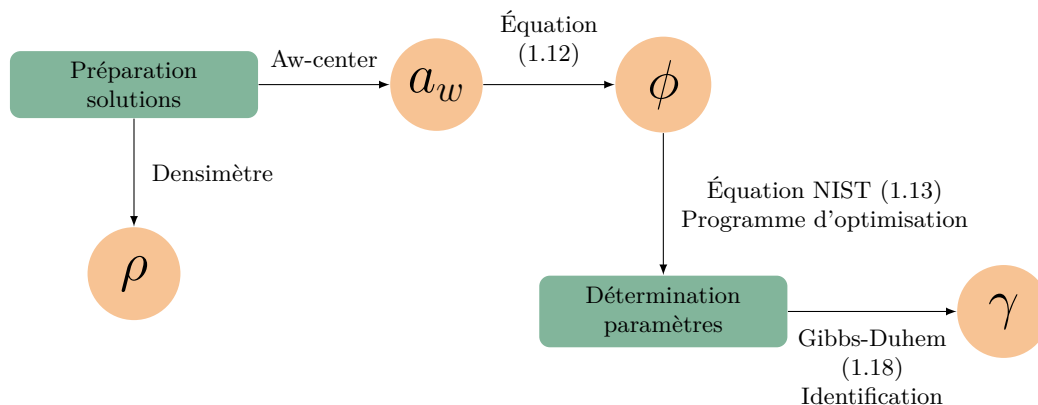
Préparation solutions

Aw-center

$a_w$

Équation (1.12)

$\phi$

Densimètre

$\rho$

Équation NIST (1.13)
Programme d'optimisation

Détermination paramètres

Gibbs-Duhem (1.18)
Identification

$\gamma$